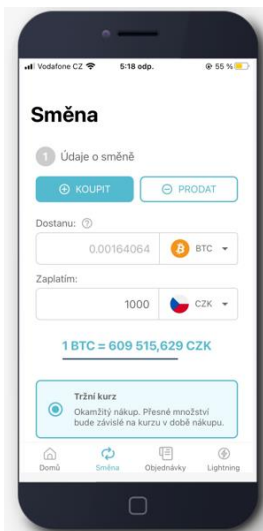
Vodafone CZ 5:18 odp. 55 %

Směna

1 Údaje o směně

KOUPIT PRODAT

Dostanu:

0.00164064 BTC

Zaplatím:

1000 CZK

1 BTC = 609 515,629 CZK

Tržní kurz
Okamžitý nákup. Přesné množství bude závislé na kurzu v době nákupu.

Domů Směna Objednávky Lightning